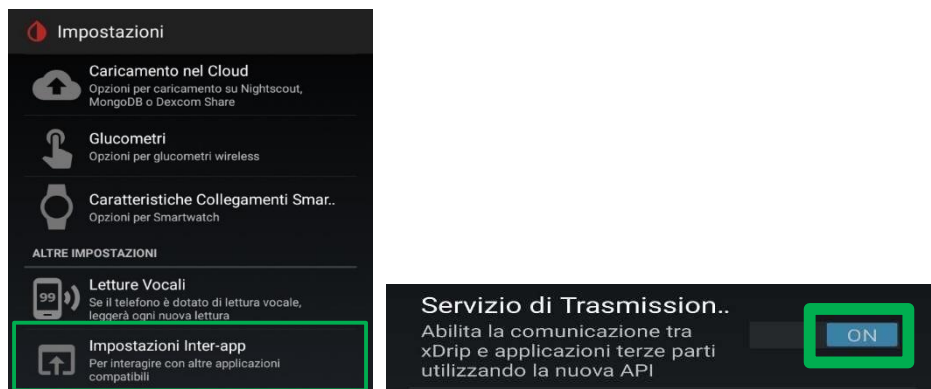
Impostazioni

Caricamento nel Cloud
Opzioni per caricamento su Nightscout, MongoDB o Dexcom Share

Glucometri
Opzioni per glucometri wireless

Caratteristiche Collegamenti Smar..
Opzioni per Smartwatch

ALTRE IMPOSTAZIONI

99

Letture Vocali
Se il telefono è dotato di lettura vocale, leggerà ogni nuova lettura

Impostazioni Inter-app
Per interagire con altre applicazioni compatibili

Servizio di Trasmission..
Abilita la comunicazione tra xDrip e applicazioni terze parti utilizzando la nuova API

ON